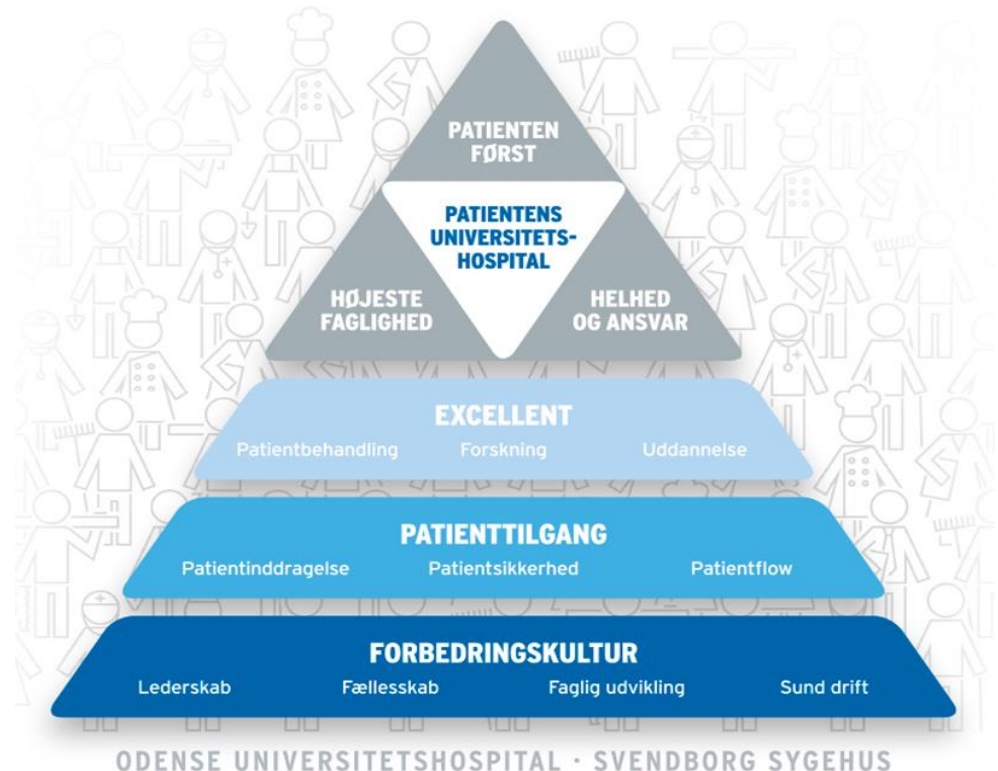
PATIENTEN FØRST

PATIENTENS UNIVERSITETSHOSPITAL

HØJESTE FAGLIGHED

HELHED OG ANSVAR

EXCELLENT

Patientbehandling Forskning Uddannelse

PATIENTTILGANG

Patientinddragelse Patientsikkerhed Patientflow

FORBEDRINGSKULTUR

Lederskab Fællesskab Faglig udvikling Sund drift

ODENSE UNIVERSITETSHOSPITAL · SVENDBORG SYGEHUS